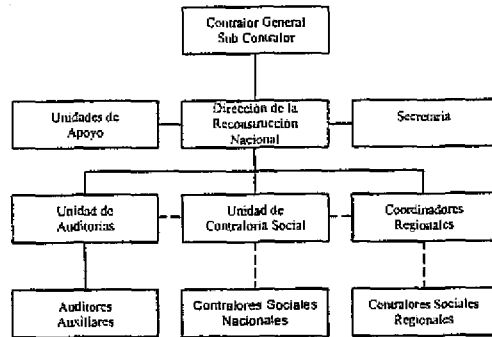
Contralor General
Sub Contralor

Unidades de Apoyo

Dirección de la Reconstrucción Nacional

Secretaria

Unidad de Auditorias

Unidad de Contraloria Social

Coordinadores Regionales

Auditores Auxiliares

Contralores Sociales Nacionales

Contralores Sociales Regionales